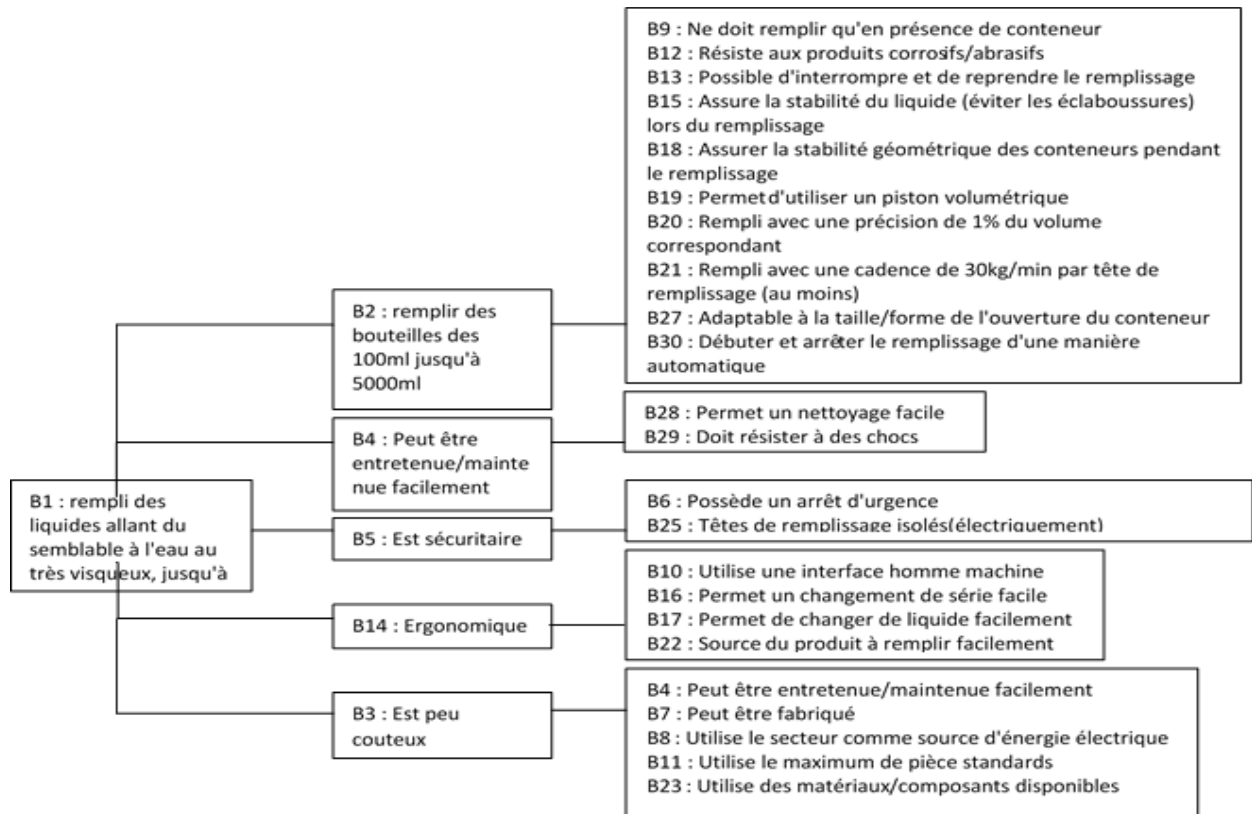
B1 : rempli des liquides allant du semblable à l'eau au très visqueux, jusqu'à

B2 : remplir des bouteilles des 100ml jusqu'à 5000ml

B9 : Ne doit remplir qu'en présence de conteneur
B12 : Résiste aux produits corrosifs/abrasifs
B13 : Possible d'interrompre et de reprendre le remplissage
B15 : Assure la stabilité du liquide (éviter les éclaboussures) lors du remplissage
B18 : Assurer la stabilité géométrique des conteneurs pendant le remplissage
B19 : Permet d'utiliser un piston volumétrique
B20 : Rempli avec une précision de 1% du volume correspondant
B21 : Rempli avec une cadence de 30kg/min par tête de remplissage (au moins)
B27 : Adaptable à la taille/forme de l'ouverture du conteneur
B30 : Débuter et arrêter le remplissage d'une manière automatique

B4 : Peut être entretenue/maintenue facilement

B28 : Permet un nettoyage facile
B29 : Doit résister à des chocs

B5 : Est sécuritaire

B6 : Possède un arrêt d'urgence
B25 : Têtes de remplissage isolés(électriquement)

B14 : Ergonomique

B10 : Utilise une interface homme machine
B16 : Permet un changement de série facile
B17 : Permet de changer de liquide facilement
B22 : Source du produit à remplir facilement

B3 : Est peu couteux

B4 : Peut être entretenue/maintenue facilement
B7 : Peut être fabriqué
B8 : Utilise le secteur comme source d'énergie électrique
B11 : Utilise le maximum de pièce standards
B23 : Utilise des matériaux/composants disponibles